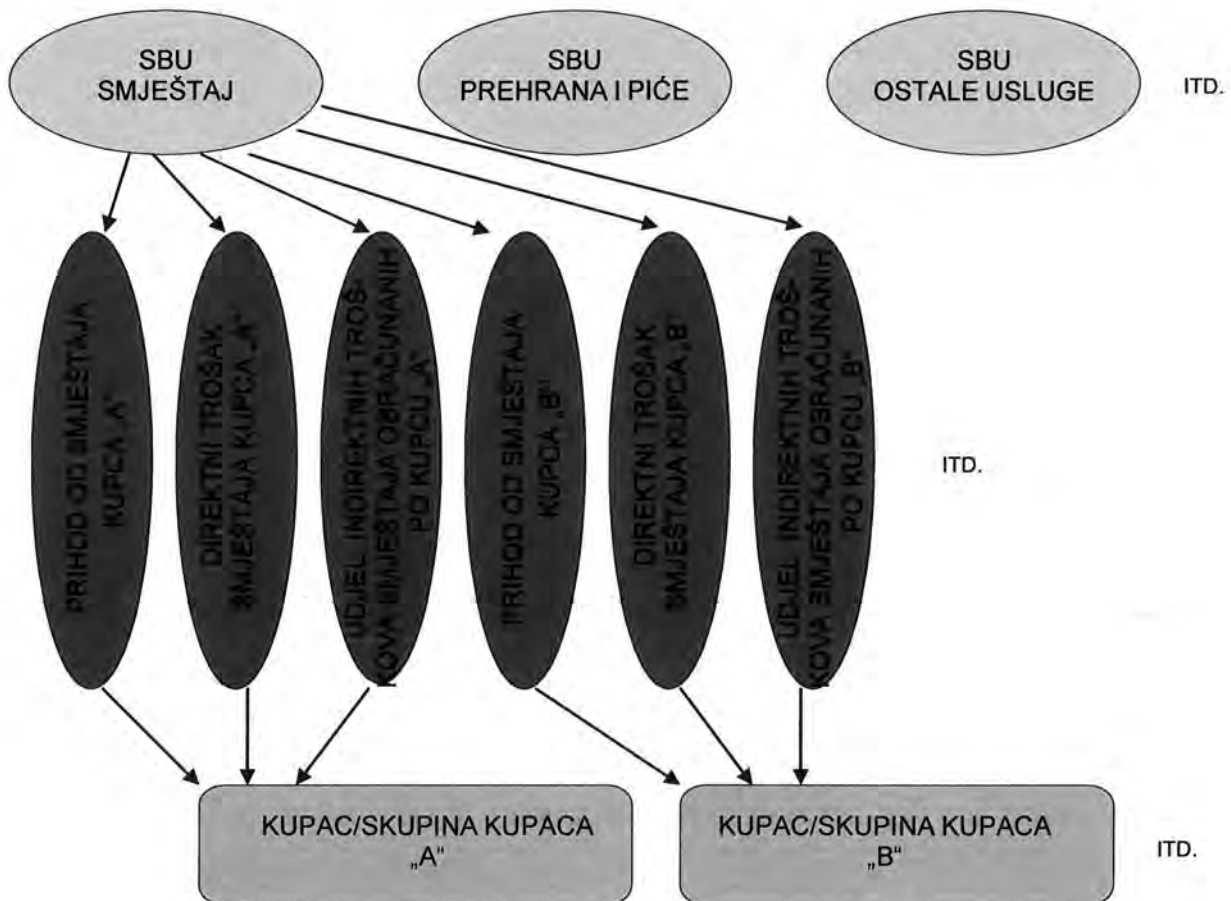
SBU SMJEŠTAJ

SBU PREHRANA I PIĆE

SBU OSTALE USLUGE

ITD.

PRIHOD OD SMJEŠTAJA KUPCA „A"

DIREKTNI TROŠAK SMJEŠTAJA KUPCA „A"

UDJEL INDIREKTNIH TROŠKOVA SMJEŠTAJA OBRAČUNANIH PO KUPCU „A"

PRIHOD OD SMJEŠTAJA KUPCA „B"

DIREKTNI TROŠAK SMJEŠTAJA KUPCA „B"

UDJEL INDIREKTNIH TROŠKOVA SMJEŠTAJA OBRAČUNANIH PO KUPCU „B"

ITD.

KUPAC/SKUPINA KUPACA „A"

KUPAC/SKUPINA KUPACA „B"

ITD.